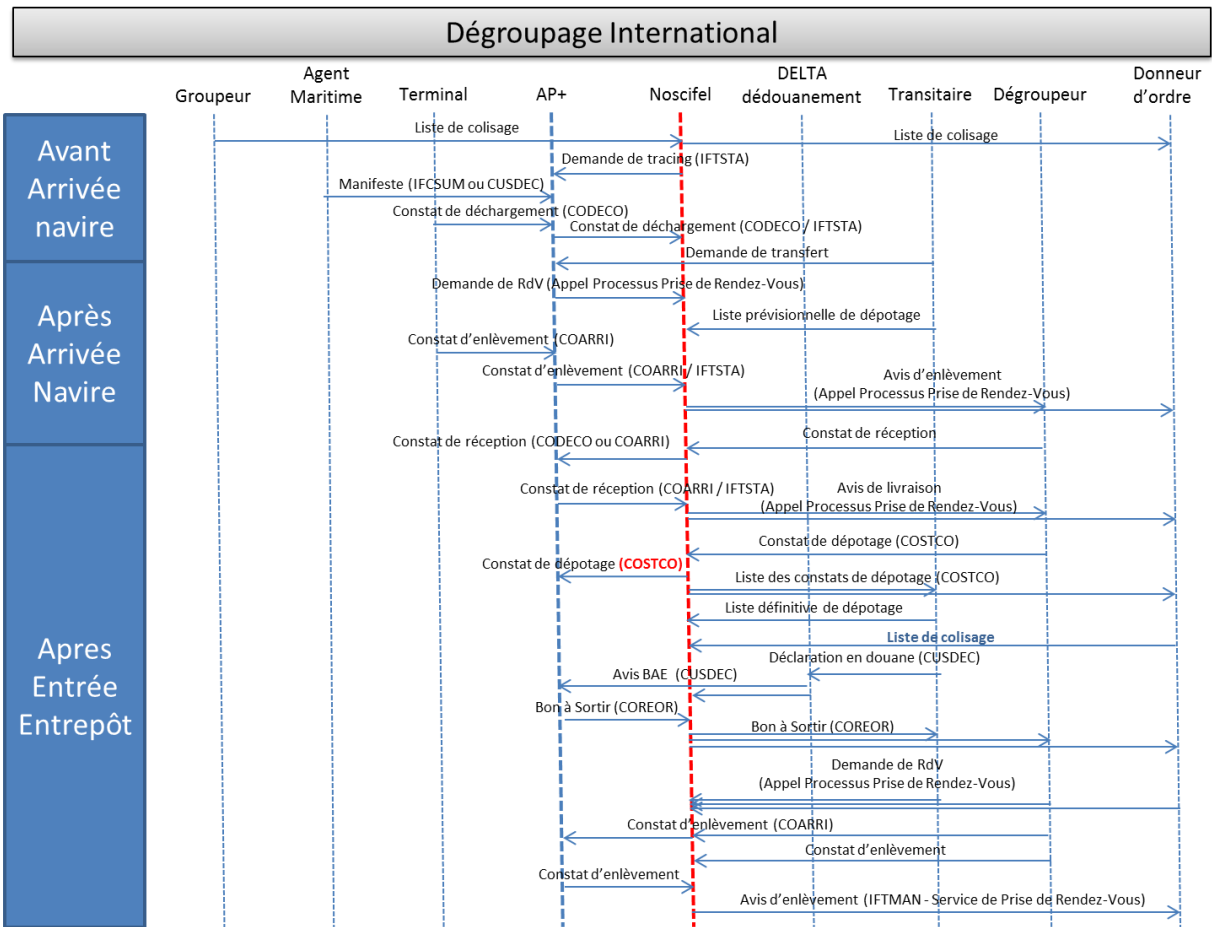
Dégroupage International

Groupeur
Agent Maritime
Terminal
AP+
Noscifel
DELTA dédouanement
Transitaire
Dégroupeur
Donneur d'ordre

Avant Arrivée navire

Liste de colisage
Liste de colisage
Demande de tracing (IFTSTA)
Manifeste (IFCSUM ou CUSDEC)
Constat de déchargement (CODECO)
Constat de déchargement (CODECO / IFTSTA)
Demande de transfert

Après Arrivée Navire

Demande de RdV (Appel Processus Prise de Rendez-Vous)
Liste prévisionnelle de dépotage
Constat d'enlèvement (COARRI)
Constat d'enlèvement (COARRI / IFTSTA)
Avis d'enlèvement (Appel Processus Prise de Rendez-Vous)

Apres Entrée Entrepôt

Constat de réception (CODECO ou COARRI)
Constat de réception
Constat de réception (COARRI / IFTSTA)
Avis de livraison (Appel Processus Prise de Rendez-Vous)
Constat de dépotage (COSTCO)
Constat de dépotage (COSTCO)
Liste des constats de dépotage (COSTCO)
Liste définitive de dépotage
Liste de colisage
Déclaration en douane (CUSDEC)
Avis BAE (CUSDEC)
Bon à Sortir (COREOR)
Bon à Sortir (COREOR)
Demande de RdV (Appel Processus Prise de Rendez-Vous)
Constat d'enlèvement (COARRI)
Constat d'enlèvement
Constat d'enlèvement
Avis d'enlèvement (IFTMAN - Service de Prise de Rendez-Vous)